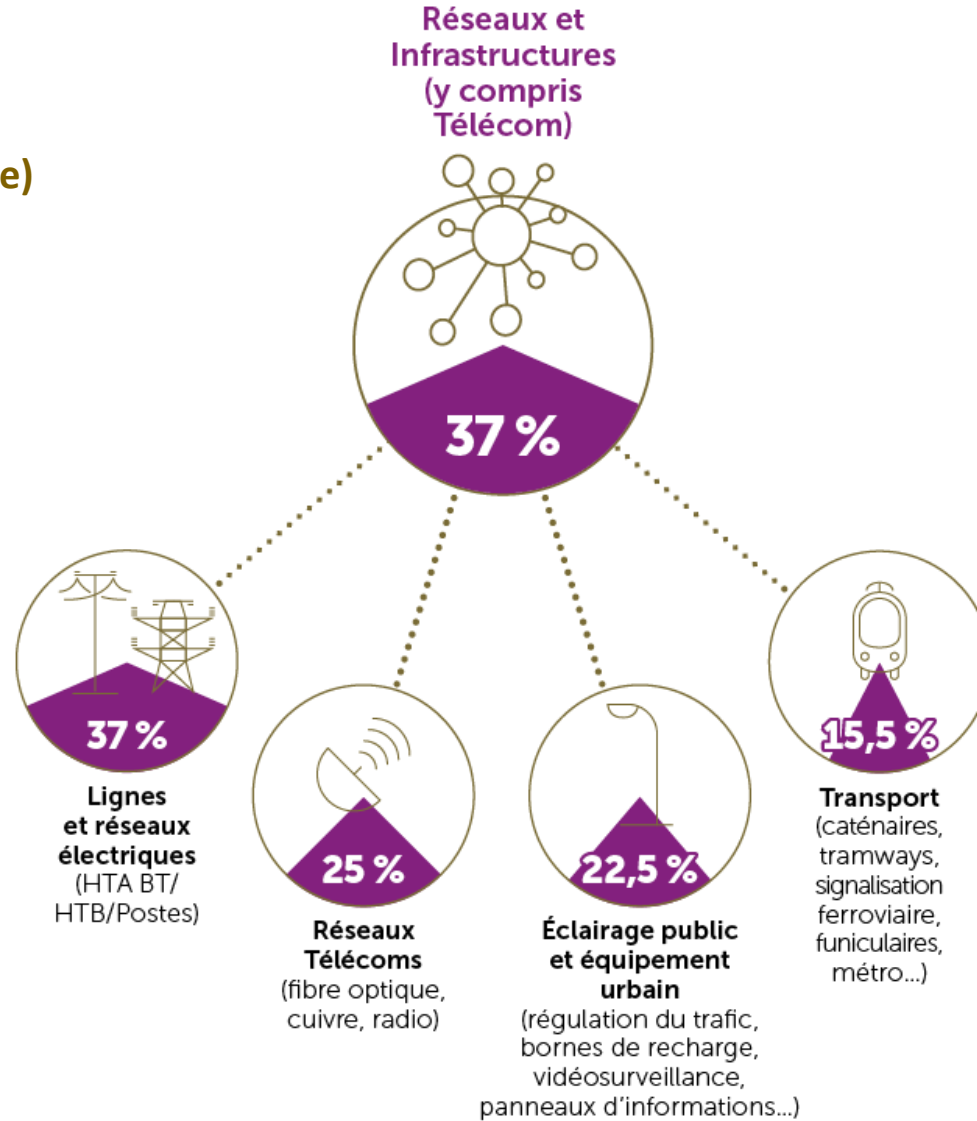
e)

Réseaux et Infrastructures (y compris Télécom)

37 %

37 %

Lignes et réseaux électriques (HTA BT/ HTB/Postes)

25 %

Réseaux Télécoms (fibre optique, cuivre, radio)

22,5 %

Éclairage public et équipement urbain (régulation du trafic, bornes de recharge, vidéosurveillance, panneaux d'informations...)

15,5 %

Transport (caténaires, tramways, signalisation ferroviaire, funiculaires, métro...)